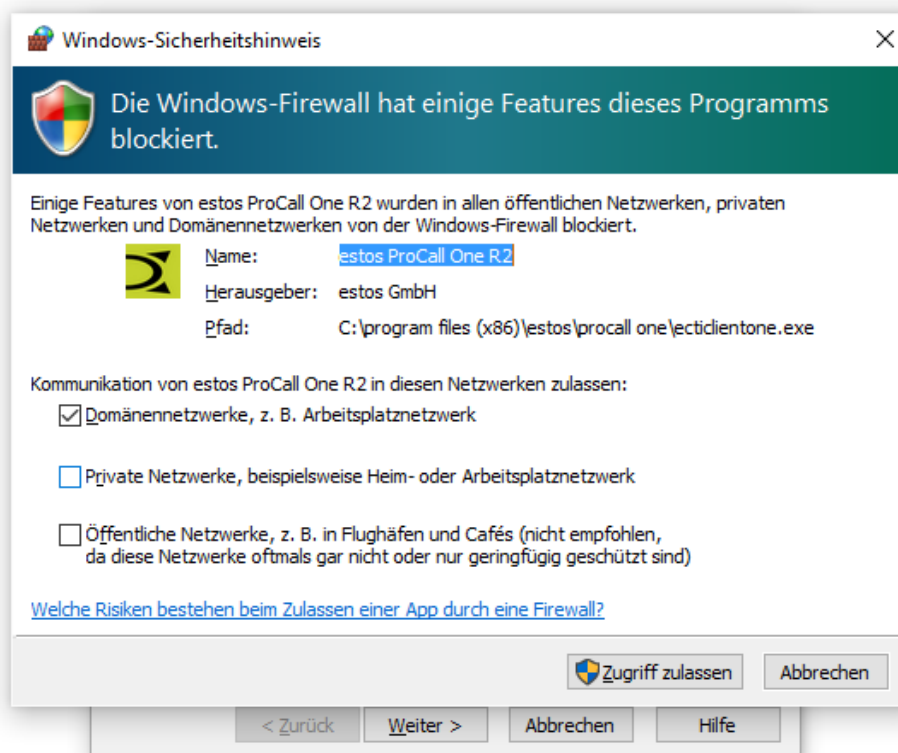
Windows-Sicherheitshinweis

Die Windows-Firewall hat einige Features dieses Programms blockiert.

Einige Features von estos ProCall One R2 wurden in allen öffentlichen Netzwerken, privaten Netzwerken und Domänennetzwerken von der Windows-Firewall blockiert.

Name: estos ProCall One R2

Herausgeber: estos GmbH

Pfad: C:\program files (x86)\estos\procall one\ecticlientone.exe

Kommunikation von estos ProCall One R2 in diesen Netzwerken zulassen:

Domänennetzwerke, z. B. Arbeitsplatznetzwerk

Private Netzwerke, beispielsweise Heim- oder Arbeitsplatznetzwerk

Öffentliche Netzwerke, z. B. in Flughäfen und Cafés (nicht empfohlen, da diese Netzwerke oftmals gar nicht oder nur geringfügig geschützt sind)

Welche Risiken bestehen beim Zulassen einer App durch eine Firewall?

Zugriff zulassen Abbrechen

< Zurück Weiter > Abbrechen Hilfe